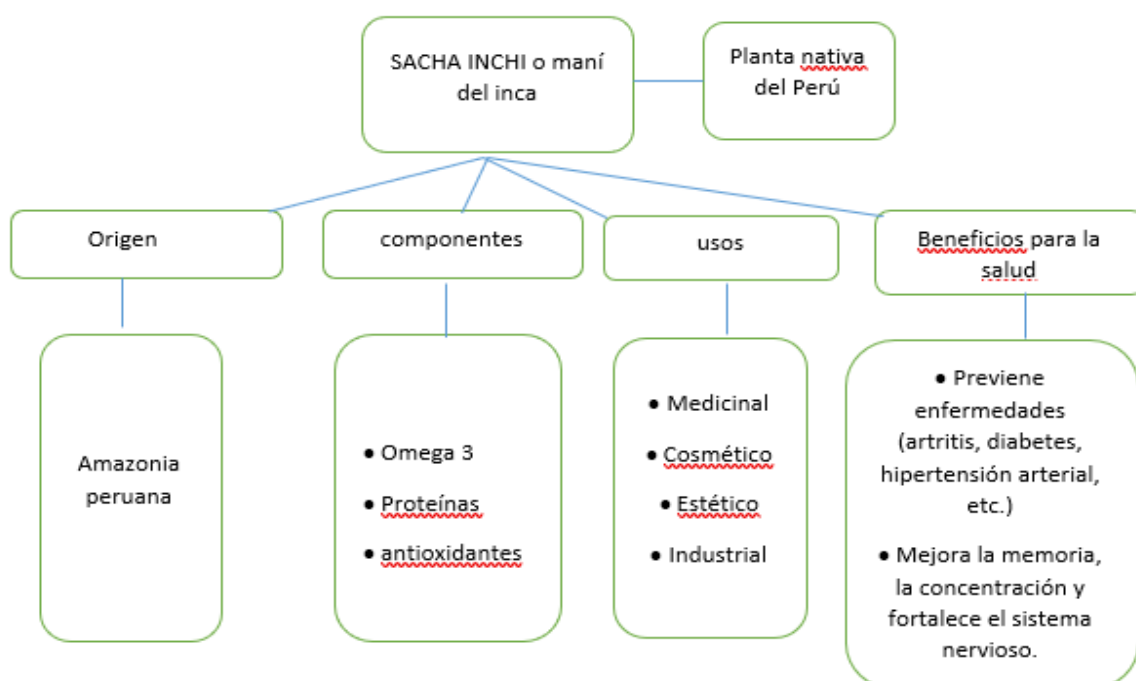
SACHA INCHI o maní del inca

Planta nativa del Perú

Origen

Amazonia peruana

componentes

• Omega 3
• Proteínas
• antioxidantes

usos

• Medicinal
• Cosmético
• Estético
• Industrial

Beneficios para la salud

• Previene enfermedades (artritis, diabetes, hipertensión arterial, etc.)
• Mejora la memoria, la concentración y fortalece el sistema nervioso.